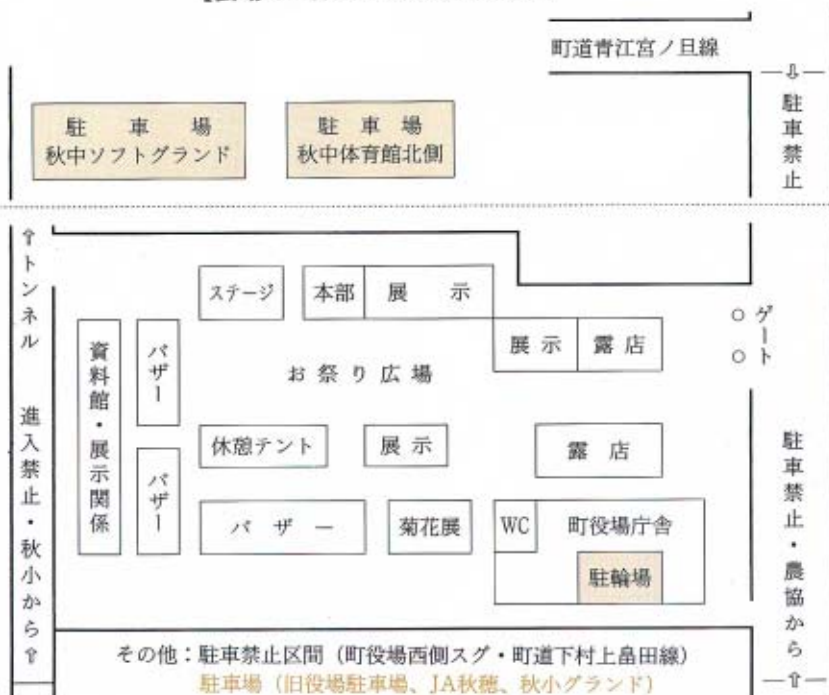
町道青江宮ノ旦線

⇩

駐車禁止

駐車場
秋中ソフトグランド

駐車場
秋中体育館北側

⇧トンネル

進入禁止・秋小から⇧

資料館・展示関係

バザー

バザー

ステージ

本部

展示

展示

露店

お祭り広場

休憩テント

展示

露店

バザー

菊花展

WC

町役場庁舎

駐輪場

ゲート

駐車禁止・農協から

⇧

その他：駐車禁止区間（町役場西側スグ・町道下村上畠田線）
駐車場（旧役場駐車場、JA秋穂、秋小グランド）